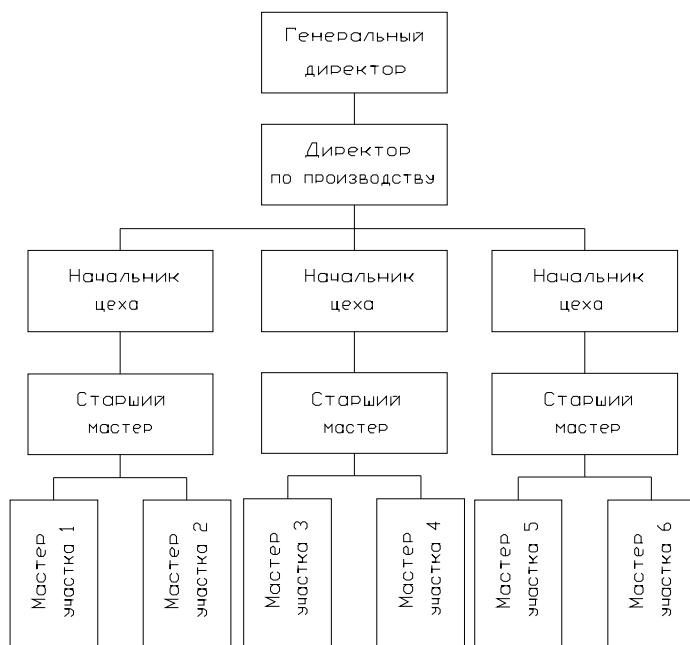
Генеральный директор

Директор по производству

Начальник цеха

Начальник цеха

Начальник цеха

Старший мастер

Старший мастер

Старший мастер

Мастер участка 1

Мастер участка 2

Мастер участка 3

Мастер участка 4

Мастер участка 5

Мастер участка 6